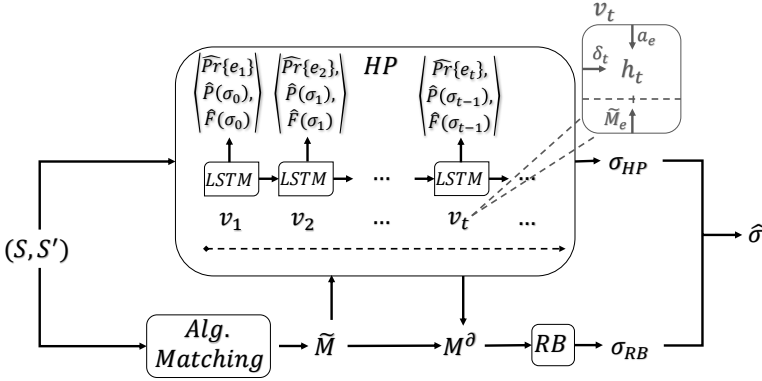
$v_t$

$a_e$

$\delta_t$

$h_t$

$\widetilde{M}_e$

$HP$

$\left\langle \begin{matrix} \widehat{Pr}\{e_1\} \\ \hat{P}(\sigma_0), \\ \hat{F}(\sigma_0) \end{matrix} \right\rangle$

$\left\langle \begin{matrix} \widehat{Pr}\{e_2\}, \\ \hat{P}(\sigma_1), \\ \hat{F}(\sigma_1) \end{matrix} \right\rangle$

$\left\langle \begin{matrix} \widehat{Pr}\{e_t\}, \\ \hat{P}(\sigma_{t-1}), \\ \hat{F}(\sigma_{t-1}) \end{matrix} \right\rangle$

$LSTM$ $LSTM$ … $LSTM$ …

$v_1$ $v_2$ … $v_t$ …

$\sigma_{HP}$

$(S, S')$

$\hat{\sigma}$

$Alg.$ $Matching$

$\widetilde{M}$

$M^{\partial}$

$RB$

$\sigma_{RB}$